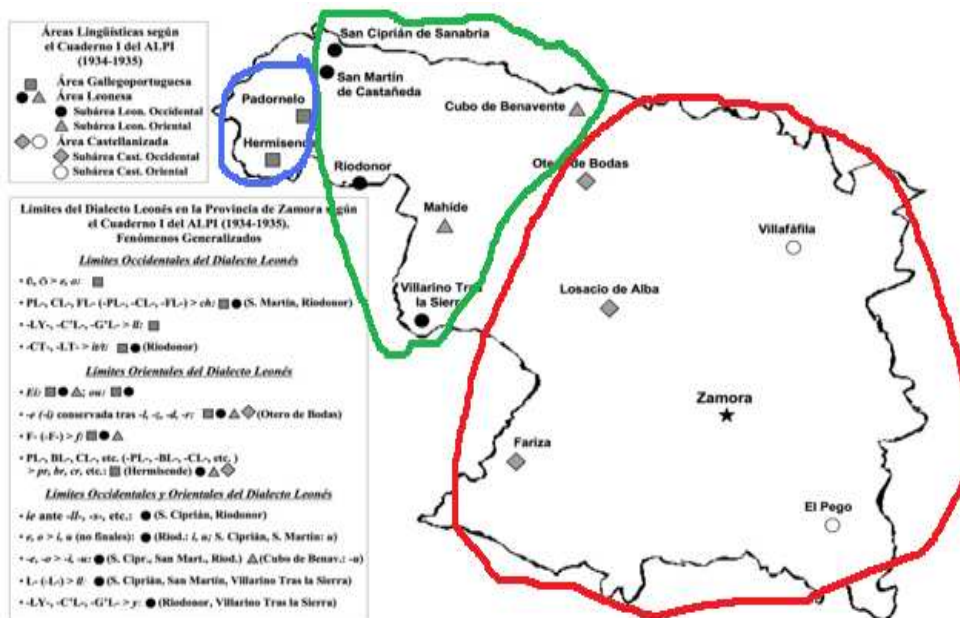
Áreas Lingüísticas según el Cuaderno I del ALPI (1934-1935)

Área Gallegoportuguesa
Área Leonesa
Subárea Leon. Occidental
Subárea Leon. Oriental
Área Castellanizada
Subárea Cast. Occidental
Subárea Cast. Oriental

Límites del Dialecto Leonés en la Provincia de Zamora según el Cuaderno I del ALPI (1934-1935). Fenómenos Generalizados

Límites Occidentales del Dialecto Leonés

• Ĕ, Ŏ > e, o:
• PL-, CL-, FL- (-PL-, -CL-, -FL-) > ch: (S. Martín, Riodonor)
• -LY-, -C'L-, -G'L- > ll:
• -CT-, -LT- > it/t: (Riodonor)

Límites Orientales del Dialecto Leonés

• Ei: ; ou:
• -e (-i) conservada tras -l, -z, -d, -r: (Otero de Bodas)
• F- (-F-) > f:
• PL-, BL-, CL-, etc. (-PL-, -BL-, -CL-, etc.) > pr, br, cr, etc.: (Hermisende)

Límites Occidentales y Orientales del Dialecto Leonés

• ie ante -ll-, -x-, etc.: (S. Ciprián, Riodonor)
• e, o > i, u (no finales): (Riod.: i, u; S. Ciprián, S. Martín: u)
• -e, -o > -i, -u: (S. Cipr., San Mart., Riod.) (Cubo de Benav.: -u)
• L- (-L-) > ll: (S. Ciprián, San Martín, Villarino Tras la Sierra)
• -LY-, -C'L-, -G'L- > y: (Riodonor, Villarino Tras la Sierra)

San Ciprián de Sanabria
San Martín de Castañeda
Padornelo
Hermisende
Cubo de Benavente
Riodonor
Otero de Bodas
Mahide
Villafáfila
Villarino Tras la Sierra
Losacio de Alba
Zamora
Fariza
El Pego